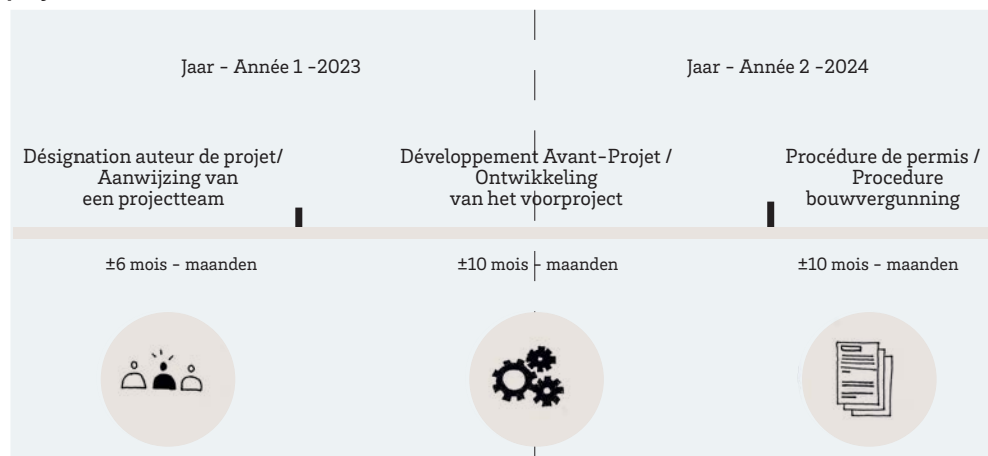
Jaar - Année 1 -2023

Jaar - Année 2 -2024

Désignation auteur de projet/ Aanwijzing van een projectteam

Développement Avant-Projet / Ontwikkeling van het voorproject

Procédure de permis / Procedure bouwvergunning

±6 mois - maanden

±10 mois - maanden

±10 mois - maanden